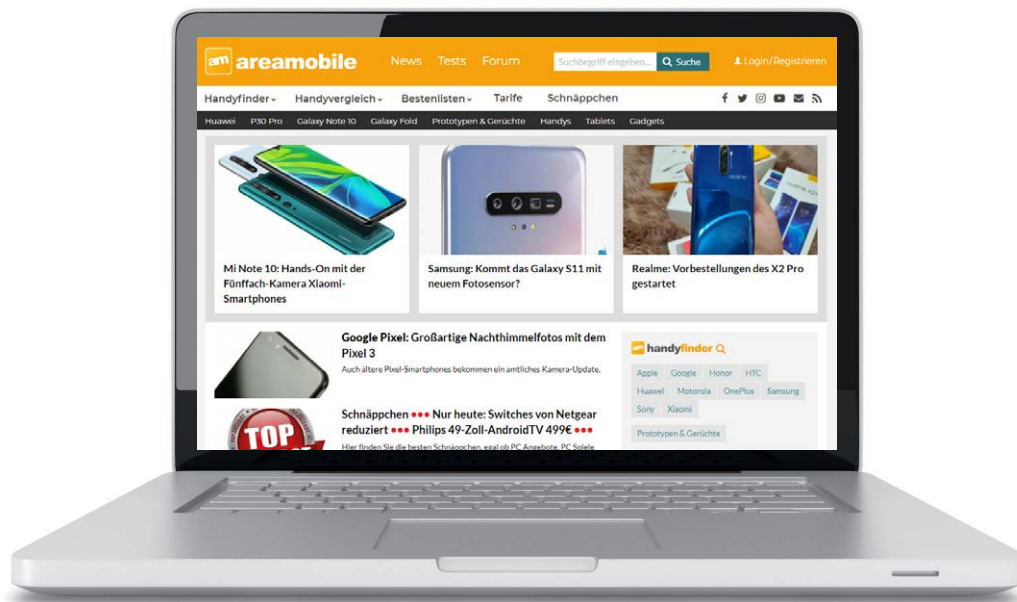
am areamobile News Tests Forum Suchbegriff eingeben... Suche Login/Registrieren

Handyfinder Handyvergleich Bestenlisten Tarife Schnäppchen

Huawei P30 Pro Galaxy Note 10 Galaxy Fold Prototypen & Gerüchte Handys Tablets Gadgets

Mi Note 10: Hands-On mit der Fünffach-Kamera Xiaomi-Smartphones

Samsung: Kommt das Galaxy S11 mit neuem Fotosensor?

Realme: Vorbestellungen des X2 Pro gestartet

Google Pixel: Großartige Nachthimmelfotos mit dem Pixel 3

Auch ältere Pixel-Smartphones bekommen ein amtliches Kamera-Update.

Schnäppchen ••• Nur heute: Switches von Netgear reduziert ••• Philips 49-Zoll-AndroidTV 499€ •••

Hier finden Sie die besten Schnäppchen, egal ob PC Angebote, PC Spiele

TOP

am handyfinder

Apple Google Honor HTC Huawei Motorola OnePlus Samsung Sony Xiaomi Prototypen & Gerüchte